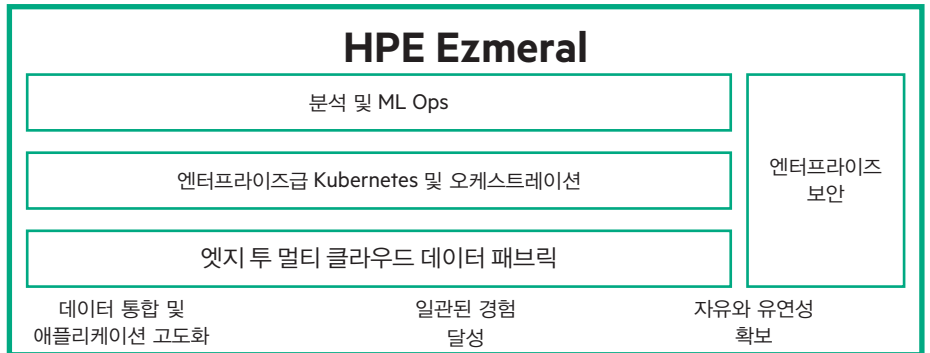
HPE Ezmeral

분석 및 ML Ops

엔터프라이즈급 Kubernetes 및 오케스트레이션

엣지 투 멀티 클라우드 데이터 패브릭

엔터프라이즈 보안

데이터 통합 및 애플리케이션 고도화

일관된 경험 달성

자유와 유연성 확보